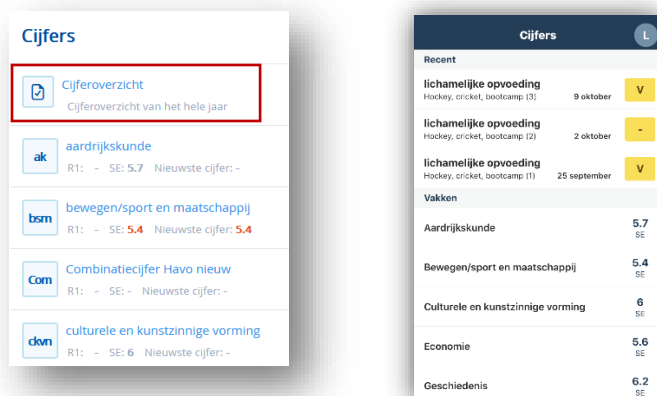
Cijfers

Cijferoverzicht
Cijferoverzicht van het hele jaar

ak aardrijkskunde
R1: - SE: 5.7 Nieuwste cijfer: -

bsm bewegen/sport en maatschappij
R1: - SE: 5.4 Nieuwste cijfer: 5.4

Com Combinatiecijfer Havo nieuw
R1: - SE: - Nieuwste cijfer: -

ckvn culturele en kunstzinnige vorming
R1: - SE: 6 Nieuwste cijfer: -

Cijfers L

Recent

lichamelijke opvoeding
Hockey, cricket, bootcamp (3) 9 oktober V

lichamelijke opvoeding
Hockey, cricket, bootcamp (2) 2 oktober -

lichamelijke opvoeding
Hockey, cricket, bootcamp (1) 25 september V

Vakken

Aardrijkskunde 5.7 SE

Bewegen/sport en maatschappij 5.4 SE

Culturele en kunstzinnige vorming 6 SE

Economie 5.6 SE

Geschiedenis 6.2 SE